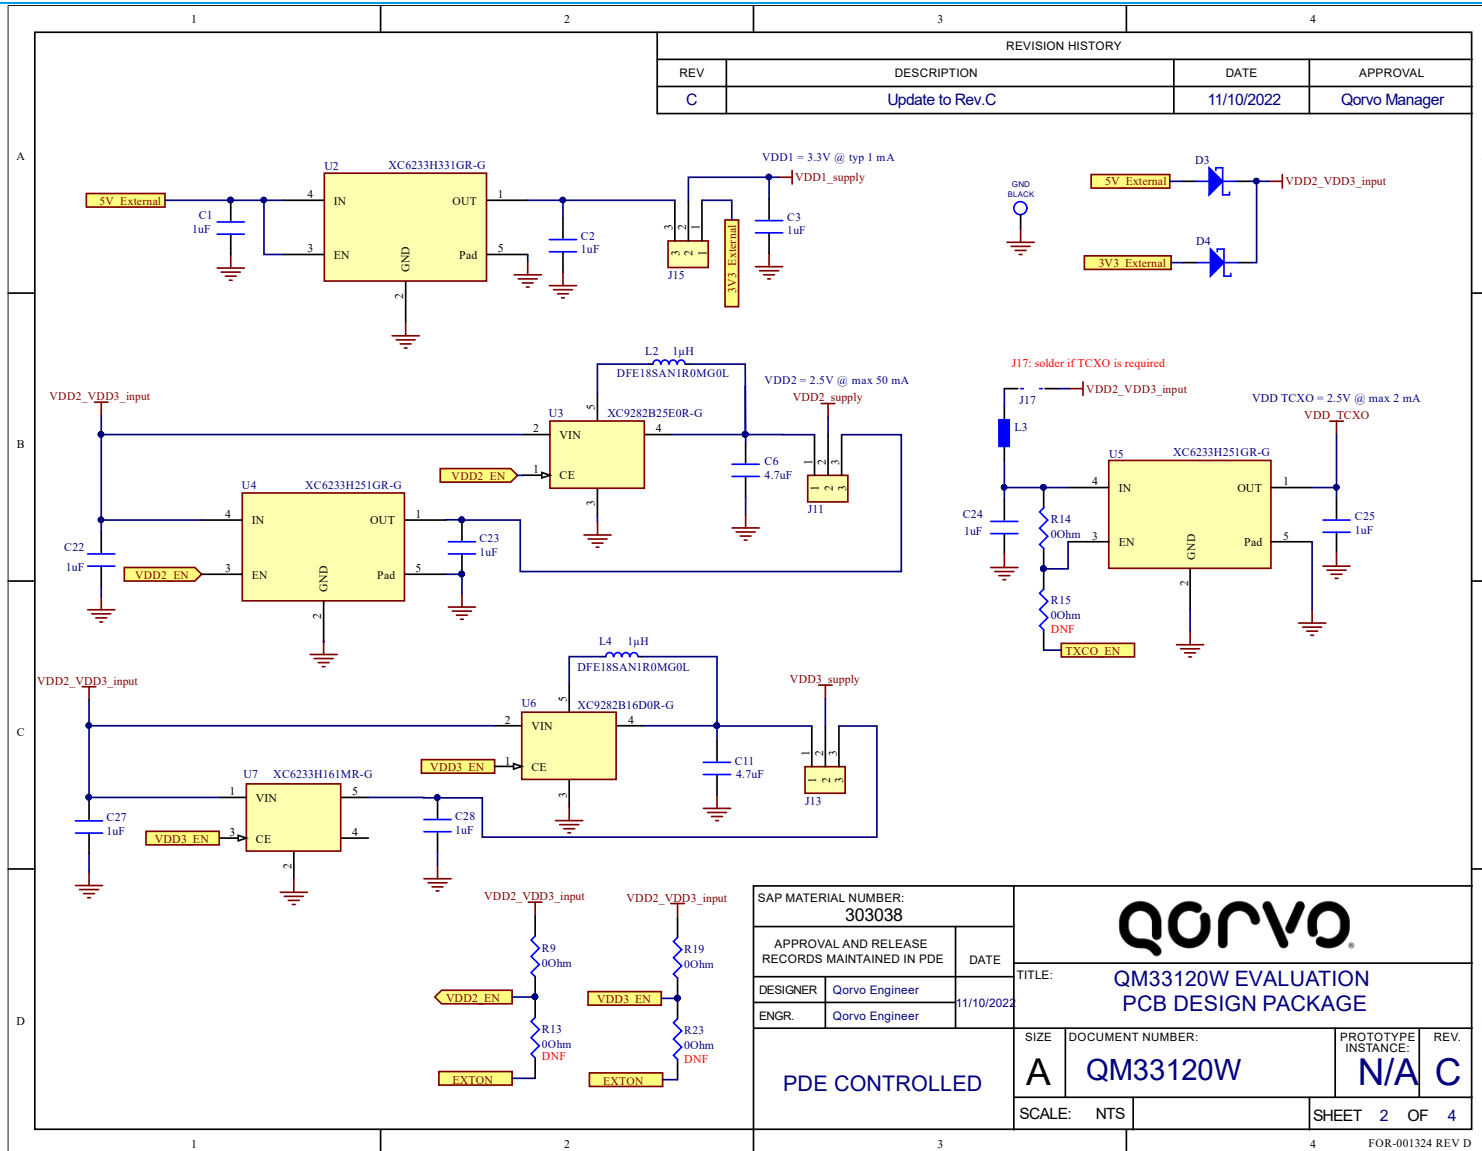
1 2 3 4

A B C D

REVISION HISTORY

| REV | DESCRIPTION | DATE | APPROVAL |
|---|---|---|---|
| C | Update to Rev.C | 11/10/2022 | Qorvo Manager |

5V_External
C1 1uF
U2 XC6233H331GR-G
IN OUT EN GND Pad
4 1 3 5 2
C2 1uF
VDD1 = 3.3V @ typ 1 mA
VDD1_supply
3 2 1
J15
3V3_External
C3 1uF

GND BLACK

5V_External
D3
VDD2_VDD3_input
D4
3V3_External

L2 1μH
DFE18SAN1R0MG0L
VDD2 = 2.5V @ max 50 mA
VDD2_supply
VDD2_VDD3_input
U3 XC9282B25E0R-G
VIN CE
2 4 1 3 5
VDD2_EN
C6 4.7uF
J11
U4 XC6233H251GR-G
IN OUT EN GND Pad
C23 1uF
C22 1uF
VDD2_EN

J17: solder if TCXO is required
J17
VDD2_VDD3_input
L3
VDD TCXO = 2.5V @ max 2 mA
VDD_TCXO
U5 XC6233H251GR-G
IN OUT EN GND Pad
C24 1uF
R14 0Ohm
R15 0Ohm DNF
C25 1uF
TXCO_EN

L4 1μH
DFE18SAN1R0MG0L
VDD2_VDD3_input
U6 XC9282B16D0R-G
VIN CE
VDD3_EN
C11 4.7uF
VDD3_supply
J13
U7 XC6233H161MR-G
VIN CE
C27 1uF
VDD3_EN
C28 1uF

VDD2_VDD3_input
R9 0Ohm
VDD2_EN
R13 0Ohm DNF
EXTON
VDD2_VDD3_input
R19 0Ohm
VDD3_EN
R23 0Ohm DNF
EXTON

SAP MATERIAL NUMBER:
303038
APPROVAL AND RELEASE RECORDS MAINTAINED IN PDE
DATE
DESIGNER Qorvo Engineer
ENGR. Qorvo Engineer
11/10/2022
qorvo
TITLE: QM33120W EVALUATION PCB DESIGN PACKAGE
PDE CONTROLLED
SIZE A
DOCUMENT NUMBER: QM33120W
PROTOTYPE INSTANCE: N/A
REV. C
SCALE: NTS
SHEET 2 OF 4
FOR-001324 REV D